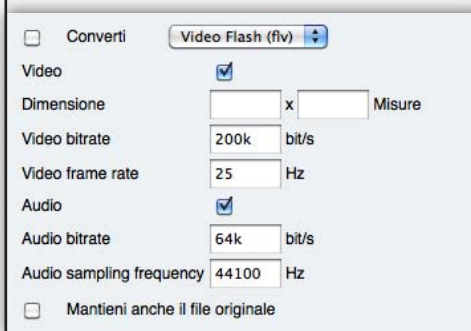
Converti Video Flash (flv)

Video

Dimensione x Misure

Video bitrate 200k bit/s

Video frame rate 25 Hz

Audio

Audio bitrate 64k bit/s

Audio sampling frequency 44100 Hz

Mantieni anche il file originale